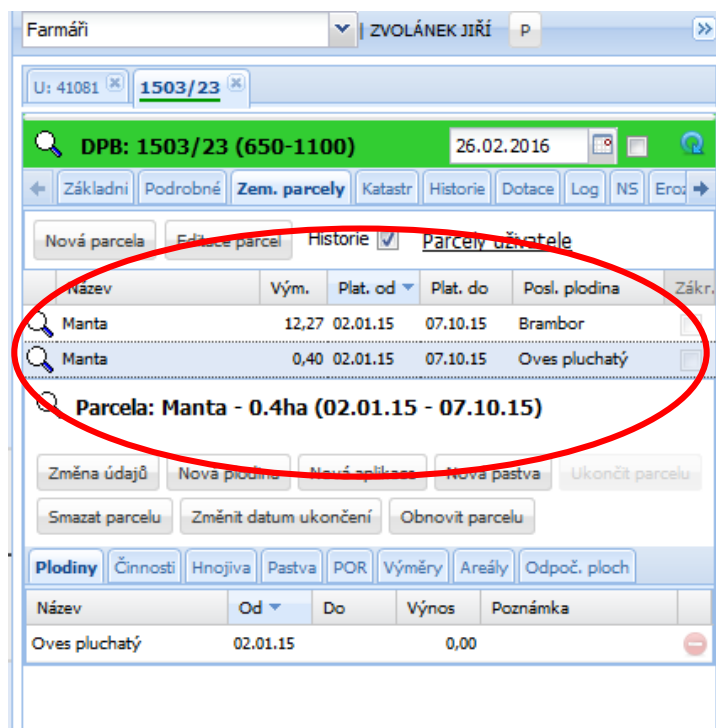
Farmáři | ZVOLÁNEK JIŘÍ P

U: 41081 1503/23

DPB: 1503/23 (650-1100) 26.02.2016

Základní Podrobné Zem. parcely Katastr Historie Dotace Log NS Eroz

Nová parcela Editace parcel Historie Parcely uživatele

| Název | Vým. | Plat. od | Plat. do | Posl. plodina | Zákr. |
|---|---|---|---|---|---|
| Manta | 12,27 | 02.01.15 | 07.10.15 | Brambor | |
| Manta | 0,40 | 02.01.15 | 07.10.15 | Oves pluchatý | |

Parcela: Manta - 0.4ha (02.01.15 - 07.10.15)

Změna údajů Nová plodina Nová aplikace Nová pastva Ukončit parcelu

Smazat parcelu Změnit datum ukončení Obnovit parcelu

Plodiny Činnosti Hnojiva Pastva POR Výměry Areály Odpoč. ploch

| Název | Od | Do | Výnos | Poznámka |
|---|---|---|---|---|
| Oves pluchatý | 02.01.15 | | 0,00 | |